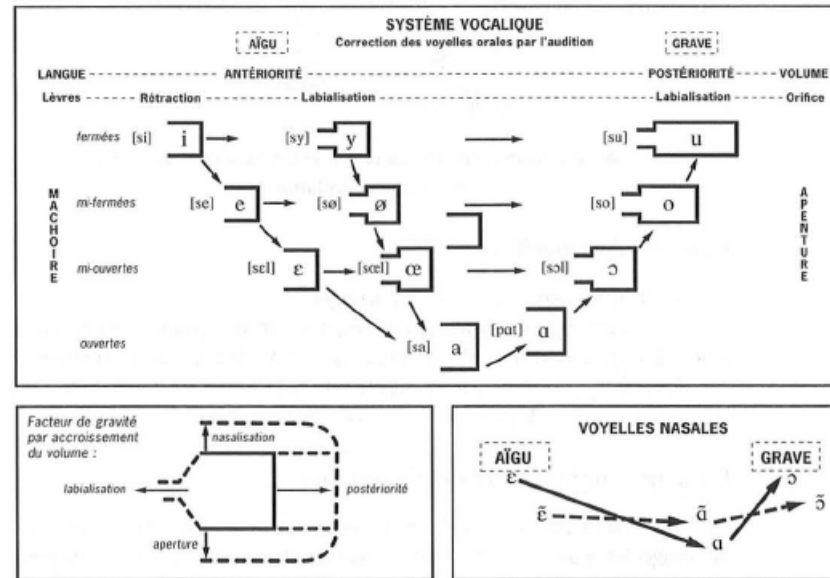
SYSTÈME VOCALIQUE

AÏGU

Correction des voyelles orales par l'audition

GRAVE

LANGUE ANTÉRIORITÉ POSTÉRIORITÉ VOLUME

Lèvres Rétraction Labialisation Labialisation Orifice

MACHOIRE

fermées [si] i [sy] y [su] u

mi-fermées [se] e [sø] ø [so] o

mi-ouvertes [sɛl] ɛ [sœl] œ [sɔl] ɔ

ouvertes [sa] a [pɑt] ɑ

APERTURE

Facteur de gravité par accroissement du volume :

nasalisation

labialisation

postériorité

aperture

VOYELLES NASALES

AÏGU

GRAVE

ɛ ɛ̃ ɑ̃ ɑ ɔ ɔ̃